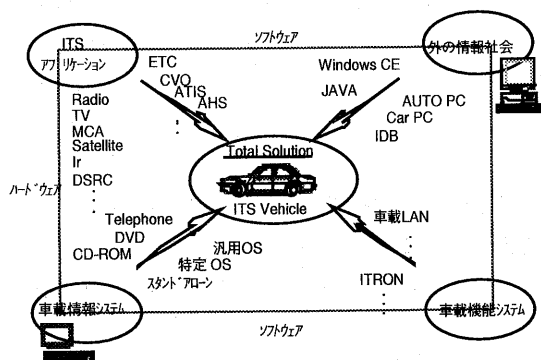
ITS
アプリケーション

ソフトウェア

外の情報社会

ETC
CVO
ATIS
AHS
:

Windows CE
JAVA

AUTO PC
Car PC
IDB

Radio
TV
MCA
Satellite
Ir
DSRC
:

ハードウェア

Total Solution
ITS Vehicle

車載LAN
:

Telephone
DVD
CD-ROM

汎用OS
特定 OS
スタンドアローン

ITRON

車載情報システム

ソフトウェア

車載機能システム